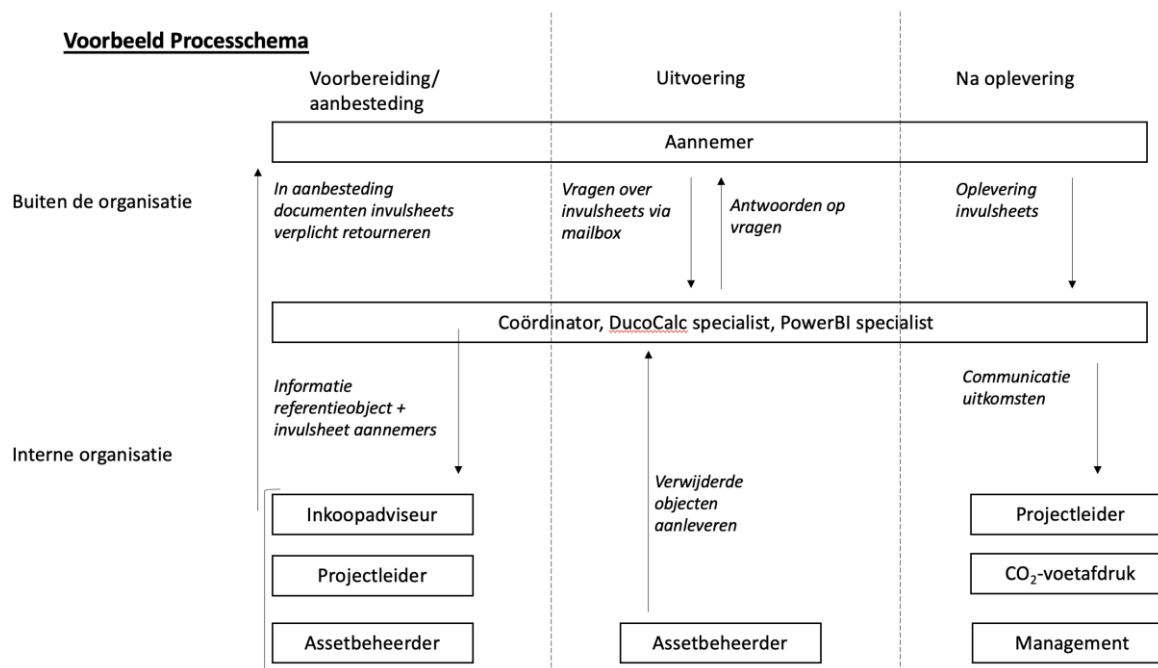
Voorbeeld Processchema

Voorbereiding/ aanbesteding

Uitvoering

Na oplevering

Aannemer

Buiten de organisatie

In aanbesteding documenten invulsheets verplicht retourneren

Vragen over invulsheets via mailbox

Antwoorden op vragen

Oplevering invulsheets

Coördinator, DucoCalc specialist, PowerBI specialist

Informatie referentieobject + invulsheet aannemers

Communicatie uitkomsten

Interne organisatie

Verwijderde objecten aanleveren

Inkoopadviseur

Projectleider

Assetbeheerder

Assetbeheerder

Projectleider

$CO_2$-voetafdruk

Management